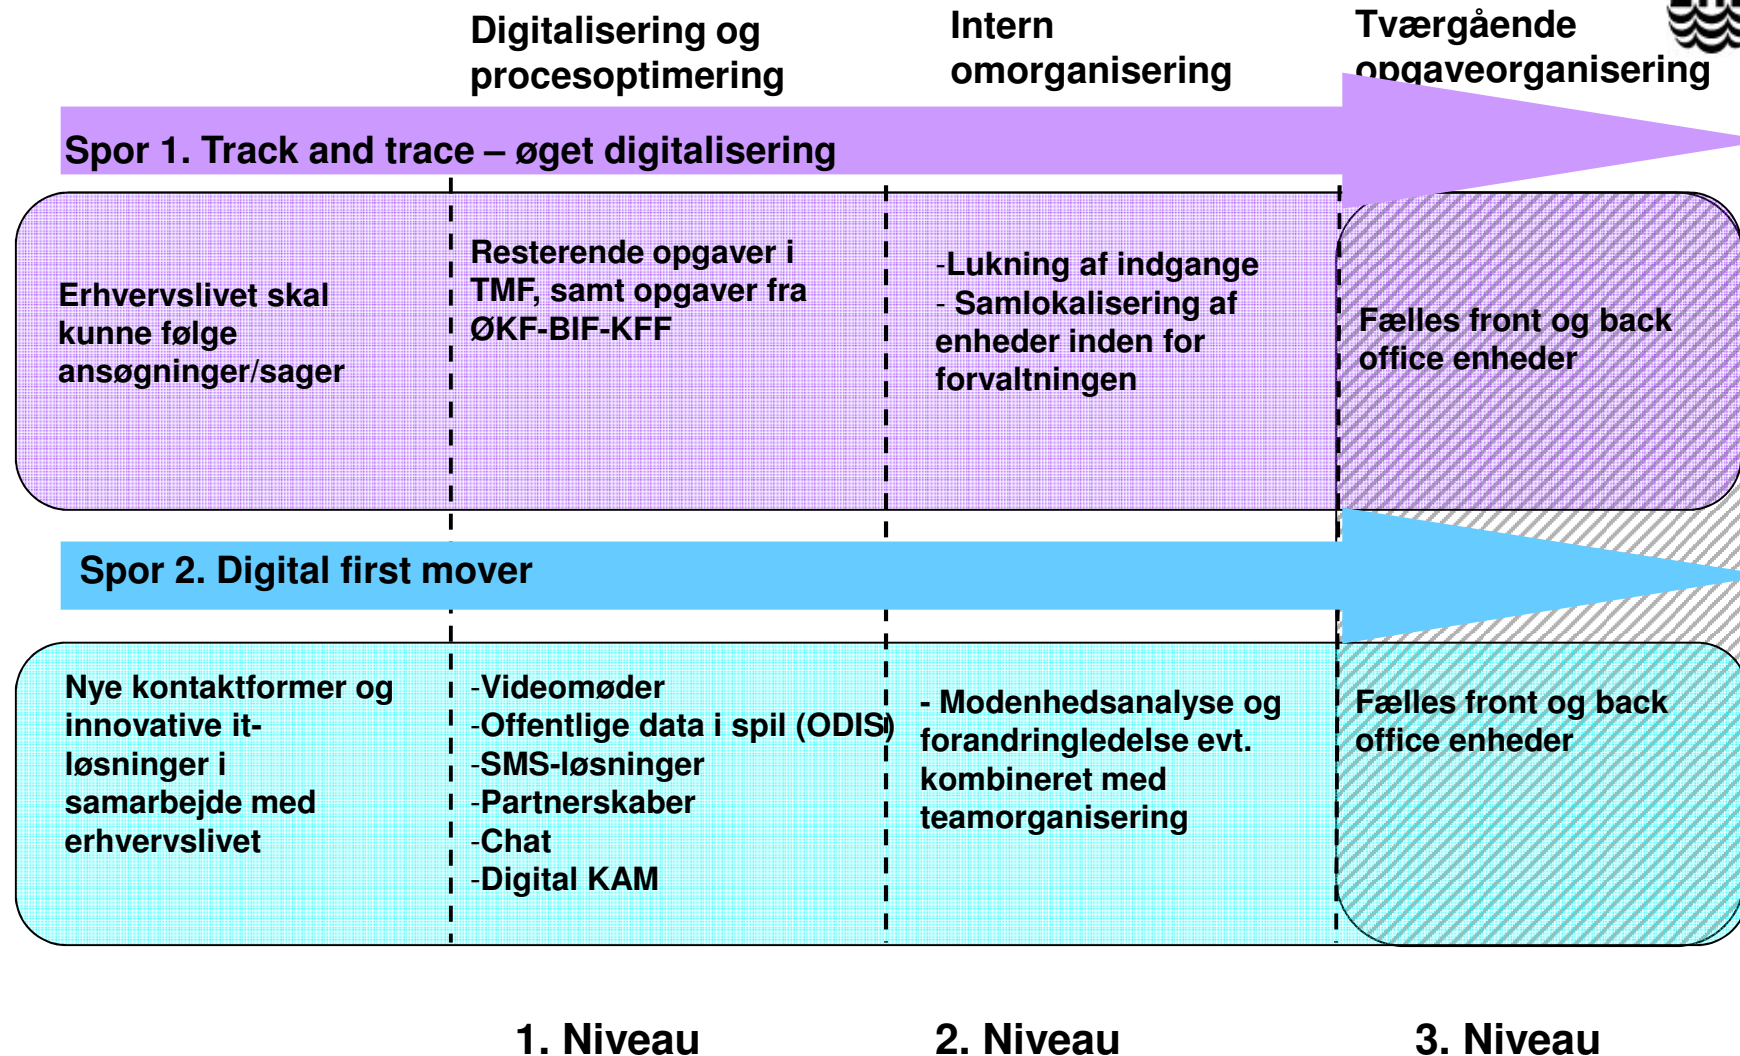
Digitalisering og procesoptimering

Intern omorganisering

Tværgående opgaveorganisering

Spor 1. Track and trace – øget digitalisering

Erhvervslivet skal kunne følge ansøgninger/sager

Resterende opgaver i TMF, samt opgaver fra ØKF-BIF-KFF

-Lukning af indgange
- Samlokalisering af enheder inden for forvaltningen

Fælles front og back office enheder

Spor 2. Digital first mover

Nye kontaktformer og innovative it-løsninger i samarbejde med erhvervslivet

-Videomøder
-Offentlige data i spil (ODIS)
-SMS-løsninger
-Partnerskaber
-Chat
-Digital KAM

- Modenhedsanalyse og forandringledelse evt. kombineret med teamorganisering

Fælles front og back office enheder

1. Niveau

2. Niveau

3. Niveau